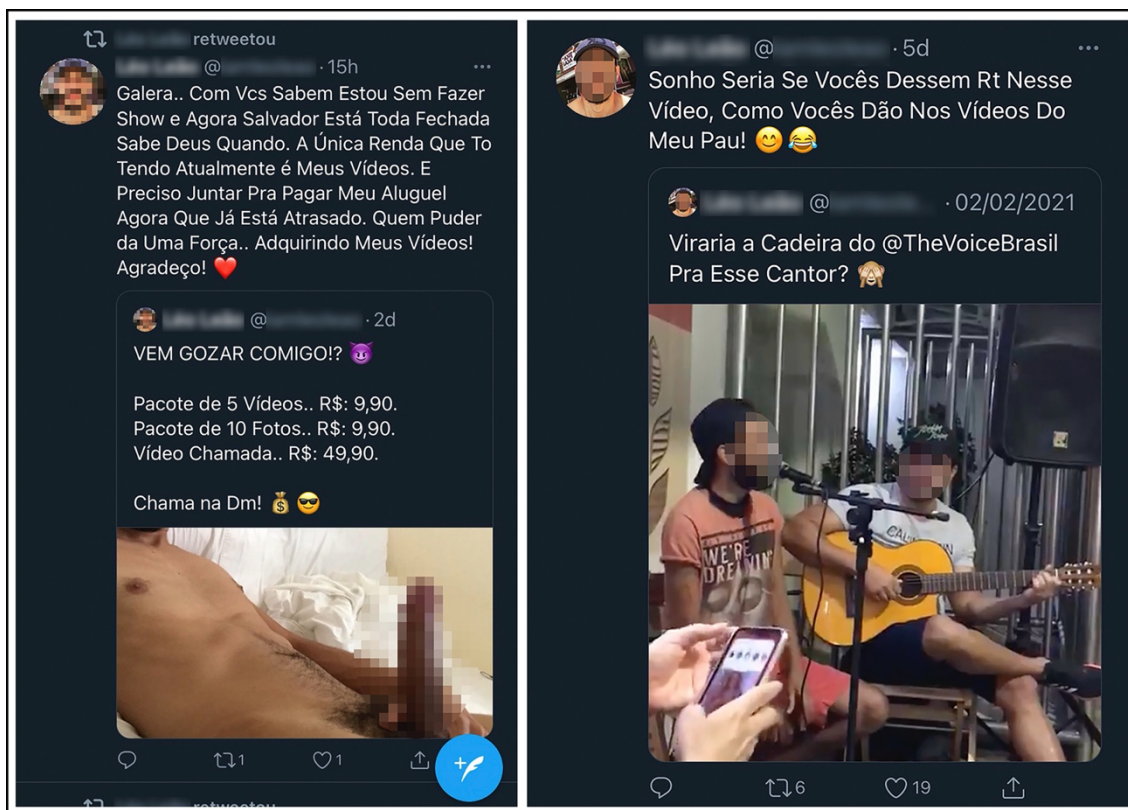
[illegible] retweetou
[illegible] @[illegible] · 15h
Galera.. Com Vcs Sabem Estou Sem Fazer Show e Agora Salvador Está Toda Fechada Sabe Deus Quando. A Única Renda Que To Tendo Atualmente é Meus Vídeos. E Preciso Juntar Pra Pagar Meu Aluguel Agora Que Já Está Atrasado. Quem Puder da Uma Força.. Adquirindo Meus Vídeos! Agradeço! ❤️

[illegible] @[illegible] · 2d
VEM GOZAR COMIGO!? 😈

Pacote de 5 Vídeos.. R$: 9,90.
Pacote de 10 Fotos.. R$: 9,90.
Vídeo Chamada.. R$: 49,90.

Chama na Dm! 💰 😎

1 1

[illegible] retweetou

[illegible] @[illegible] · 5d
Sonho Seria Se Vocês Dessem Rt Nesse Vídeo, Como Vocês Dão Nos Vídeos Do Meu Pau! 😊 😂

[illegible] @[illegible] · 02/02/2021
Viraria a Cadeira do @TheVoiceBrasil Pra Esse Cantor? 🙈

WE'RE DREAMIN

6 19